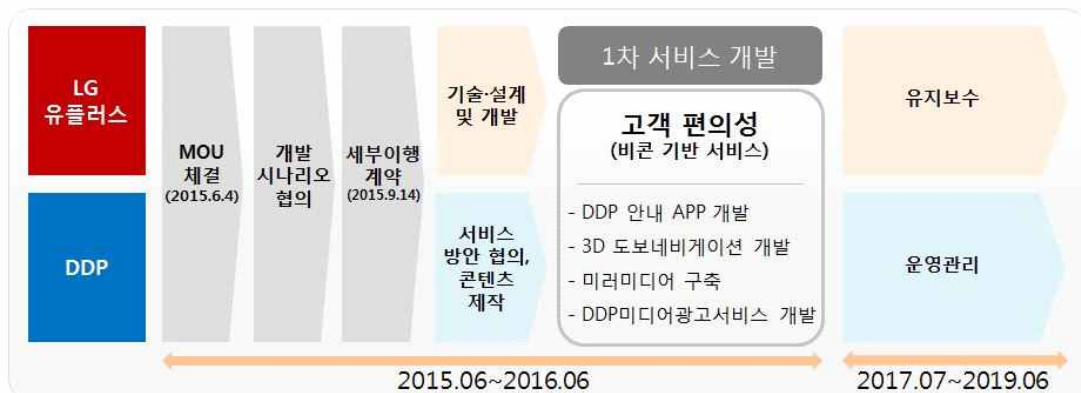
LG 유플러스

DDP

MOU 체결 (2015.6.4)

개발 시나리오 협의

세부이행 계약 (2015.9.14)

기술·설계 및 개발

서비스 방안 협의, 콘텐츠 제작

1차 서비스 개발

고객 편의성 (비콘 기반 서비스)

- DDP 안내 APP 개발
- 3D 도보네비게이션 개발
- 미러미디어 구축
- DDP미디어광고서비스 개발

유지보수

운영관리

2015.06~2016.06

2017.07~2019.06